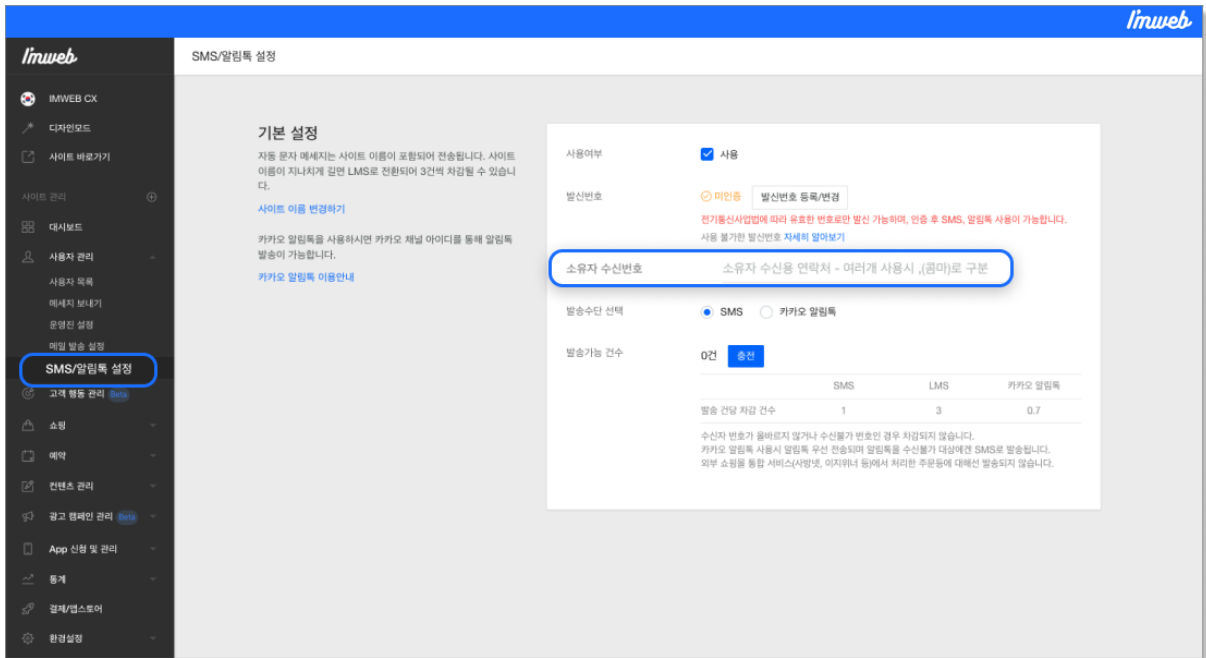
I'mweb

I'mweb

IMWEB CX
디자인모드
사이트 바로가기

사이트 관리
대시보드
사용자 관리
사용자 목록
메세지 보내기
운영진 설정
메일 발송 설정
SMS/알림톡 설정
고객 행동 관리 Beta
쇼핑
예약
컨텐츠 관리
광고 캠페인 관리 Beta
App 신청 및 관리
통계
결제/앱스토어
환경설정

SMS/알림톡 설정

기본 설정
자동 문자 메세지는 사이트 이름이 포함되어 전송됩니다. 사이트 이름이 지나치게 길면 LMS로 전환되어 3건씩 차감될 수 있습니다.
사이트 이름 변경하기

카카오 알림톡을 사용하시면 카카오 채널 아이디를 통해 알림톡 발송이 가능합니다.
카카오 알림톡 이용안내

사용여부 사용
발신번호 미인증 발신번호 등록/변경
전기통신사업법에 따라 유효한 번호로만 발신 가능하며, 인증 후 SMS, 알림톡 사용이 가능합니다.
사용 불가한 발신번호 자세히 알아보기
소유자 수신번호 소유자 수신용 연락처 - 여러개 사용시 ,(콤마)로 구분
발송수단 선택 SMS 카카오 알림톡
발송가능 건수 0건 충전

| | SMS | LMS | 카카오 알림톡 |
|---|---|---|---|
| 발송 건당 차감 건수 | 1 | 3 | 0.7 |

수신자 번호가 올바르지 않거나 수신불가 번호인 경우 차감되지 않습니다.
카카오 알림톡 사용시 알림톡 우선 전송되며 알림톡을 수신불가 대상에겐 SMS로 발송됩니다.
외부 쇼핑몰 통합 서비스(사방넷, 이지어드민 등)에서 처리한 주문등에 대해선 발송되지 않습니다.